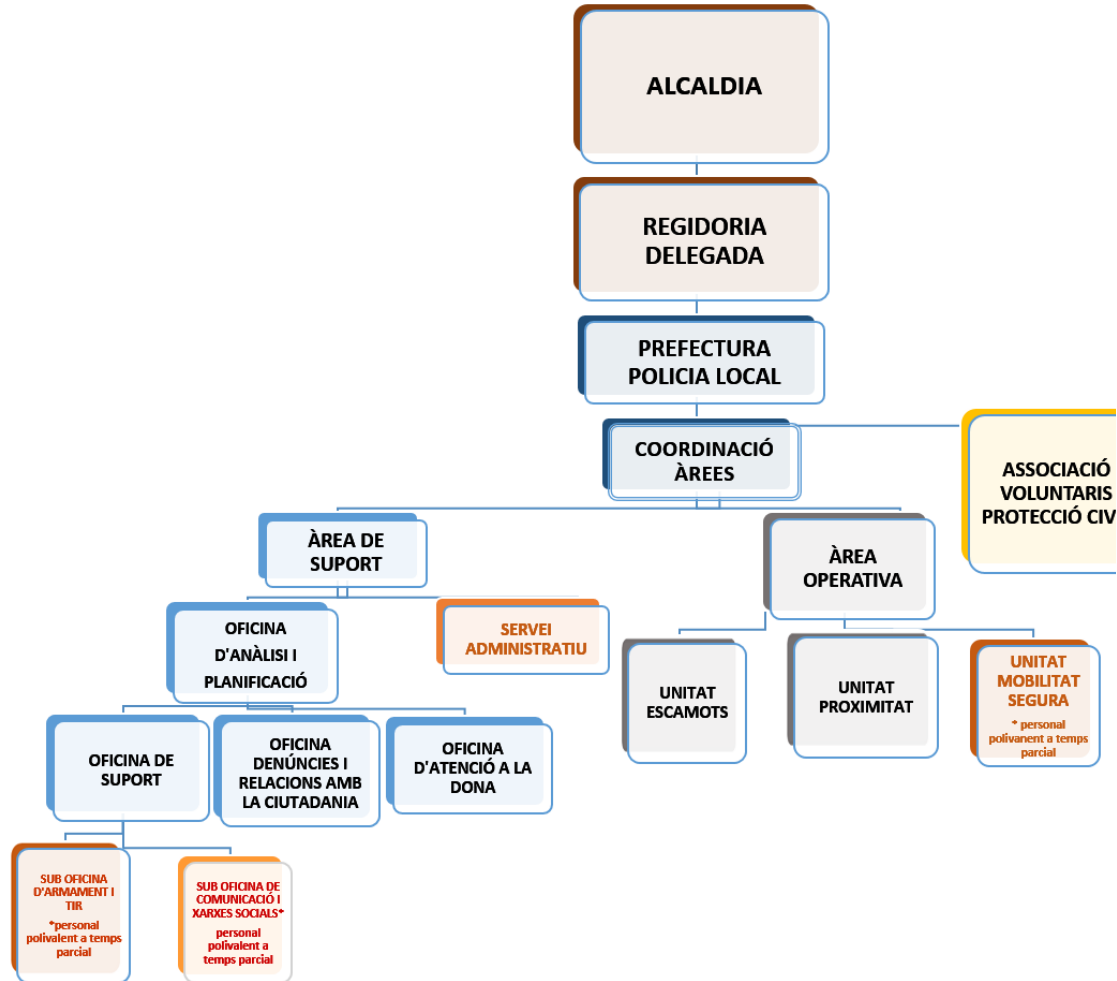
ALCALDIA

REGIDORIA DELEGADA

PREFECTURA POLICIA LOCAL

COORDINACIÓ ÀREES

ASSOCIACIÓ VOLUNTARIS PROTECCIÓ CIV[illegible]

ÀREA DE SUPORT

ÀREA OPERATIVA

OFICINA D'ANÀLISI I PLANIFICACIÓ

SERVEI ADMINISTRATIU

UNITAT ESCAMOTS

UNITAT PROXIMITAT

UNITAT MOBILITAT SEGURA
* personal polivalent a temps parcial

OFICINA DE SUPORT

OFICINA DENÚNCIES I RELACIONS AMB LA CIUTADANIA

OFICINA D'ATENCIÓ A LA DONA

SUB OFICINA D'ARMAMENT I TIR
*personal polivalent a temps parcial

SUB OFICINA DE COMUNICACIÓ I XARXES SOCIALS*
personal polivalent a temps parcial